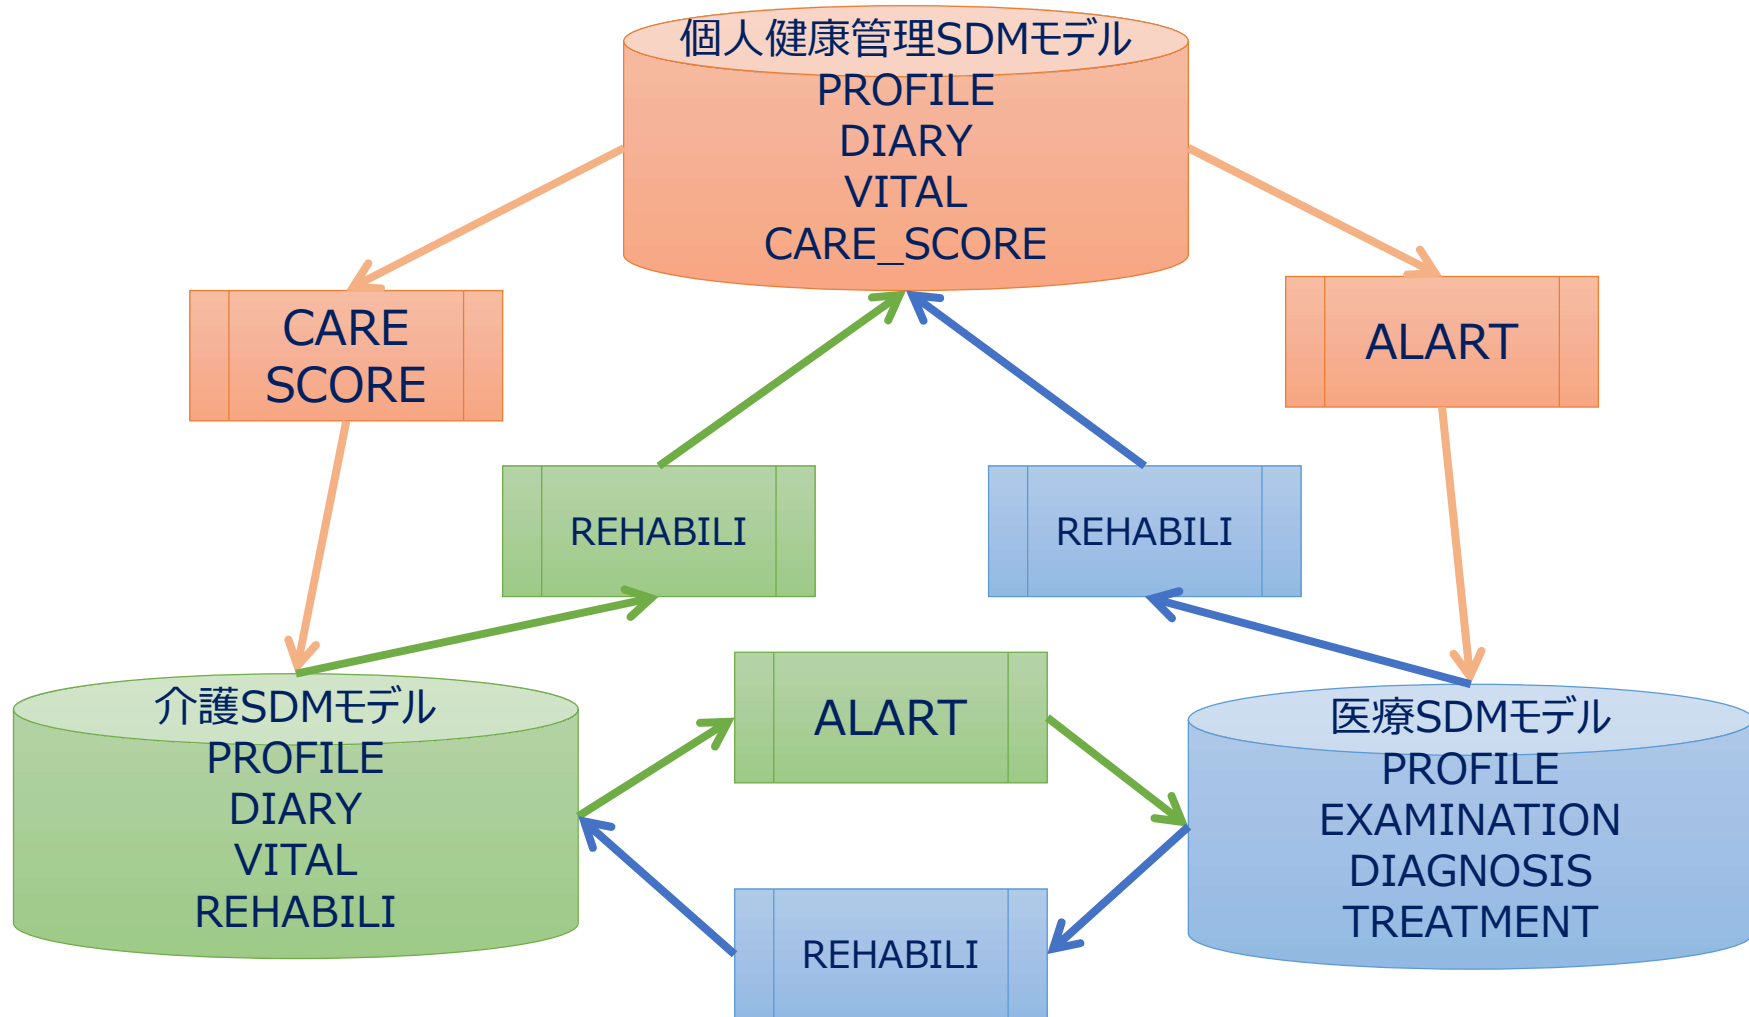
個人健康管理SDMモデル
PROFILE
DIARY
VITAL
CARE_SCORE

CARE SCORE

ALART

REHABILI

REHABILI

介護SDMモデル
PROFILE
DIARY
VITAL
REHABILI

ALART

医療SDMモデル
PROFILE
EXAMINATION
DIAGNOSIS
TREATMENT

REHABILI